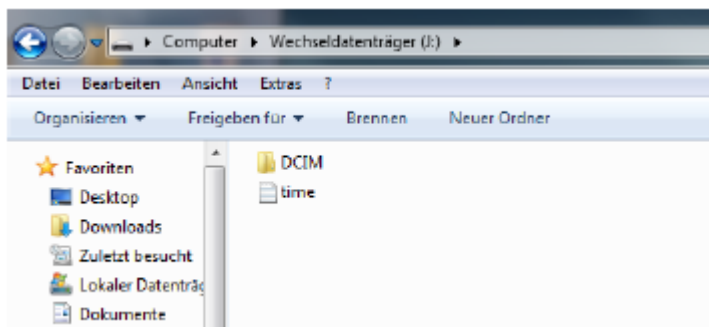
▸ Computer ▸ Wechseldatenträger (J:) ▸

Datei Bearbeiten Ansicht Extras ?

Organisieren ▾ Freigeben für ▾ Brennen Neuer Ordner

Favoriten
Desktop
Downloads
Zuletzt besucht
Lokaler Datenträg
Dokumente

DCIM
time